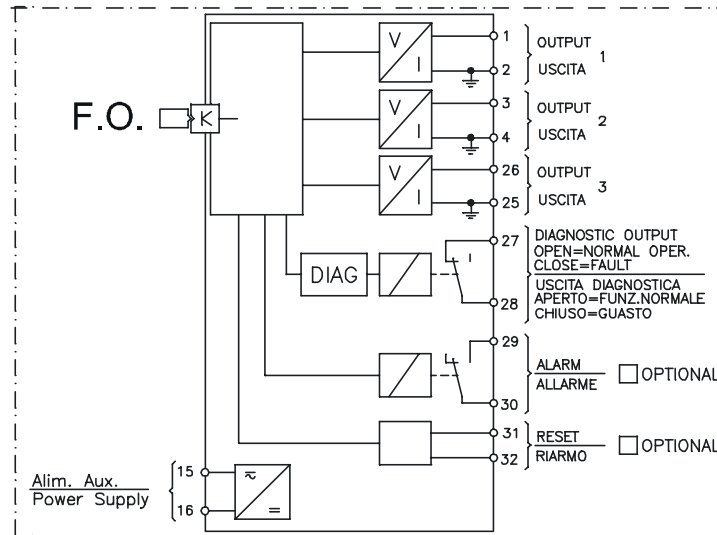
F.O.

K

V
I

V
I

V
I

1
2
OUTPUT
USCITA
1

3
4
OUTPUT
USCITA
2

26
25
OUTPUT
USCITA
3

DIAG

27
28
DIAGNOSTIC OUTPUT
OPEN=NORMAL OPER.
CLOSE=FAULT
USCITA DIAGNOSTICA
APERTO=FUNZ.NORMALE
CHIUSO=GUASTO

29
30
ALARM
ALLARME
OPTIONAL

31
32
RESET
RIARMO
OPTIONAL

Alim. Aux.
Power Supply
15
16
≈
=